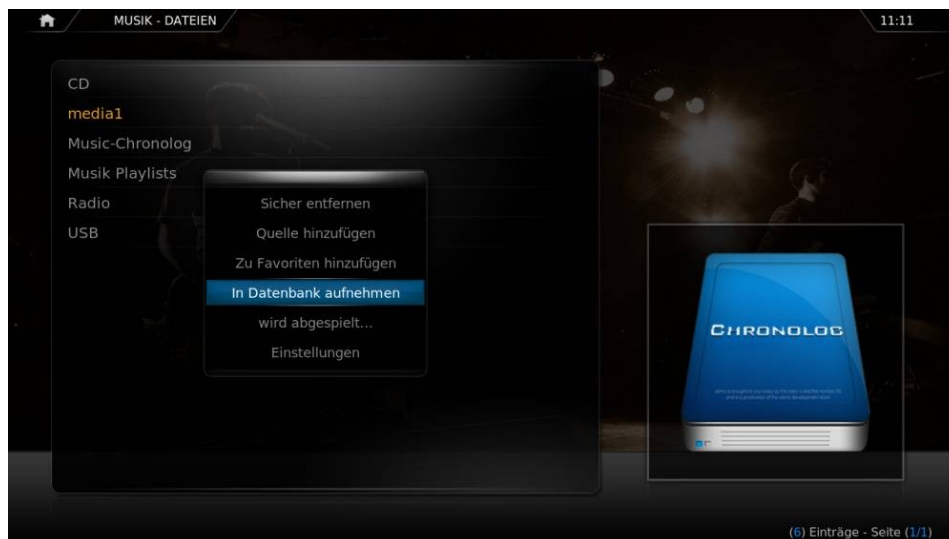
MUSIK - DATEIEN

11:11

CD
media1
Music-Chronolog
Musik Playlists
Radio
USB

Sicher entfernen
Quelle hinzufügen
Zu Favoriten hinzufügen
In Datenbank aufnehmen
wird abgespielt...
Einstellungen

CHRONOLOG

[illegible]

(6) Einträge - Seite (1/1)